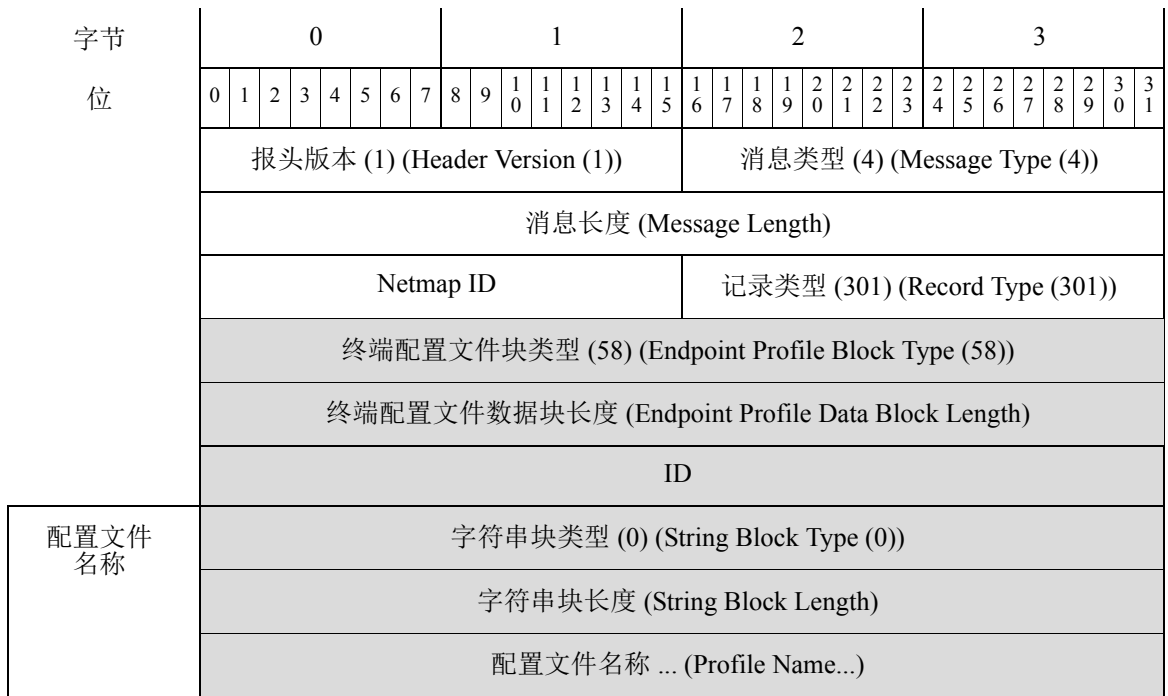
| 字节 | 0 | 1 | 2 | 3 |
|---|---|---|---|---|
| 位 | 0 1 2 3 4 5 6 7 | 8 9 10 11 12 13 14 15 | 16 17 18 19 20 21 22 23 | 24 25 26 27 28 29 30 31 |
| | 报头版本 (1) (Header Version (1)) | | 消息类型 (4) (Message Type (4)) | |
| | 消息长度 (Message Length) | | | |
| | Netmap ID | | 记录类型 (301) (Record Type (301)) | |
| | 终端配置文件块类型 (58) (Endpoint Profile Block Type (58)) | | | |
| | 终端配置文件数据块长度 (Endpoint Profile Data Block Length) | | | |
| | ID | | | |
| 配置文件名称 | 字符串块类型 (0) (String Block Type (0)) | | | |
| | 字符串块长度 (String Block Length) | | | |
| | 配置文件名称 ... (Profile Name...) | | | |